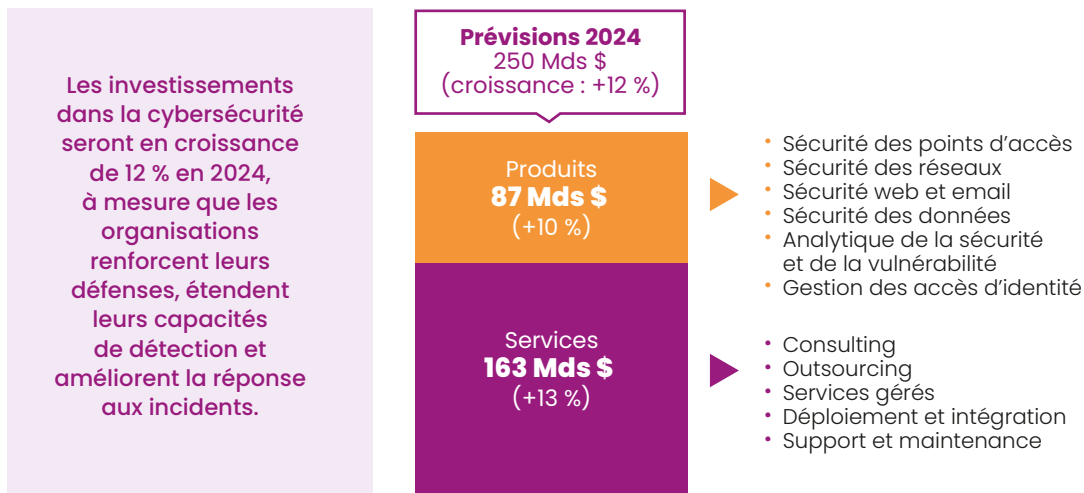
Les investissements dans la cybersécurité seront en croissance de 12 % en 2024, à mesure que les organisations renforcent leurs défenses, étendent leurs capacités de détection et améliorent la réponse aux incidents.

Prévisions 2024
250 Mds $
(croissance : +12 %)

Produits
87 Mds $
(+10 %)

- Sécurité des points d'accès
- Sécurité des réseaux
- Sécurité web et email
- Sécurité des données
- Analytique de la sécurité et de la vulnérabilité
- Gestion des accès d'identité

Services
163 Mds $
(+13 %)

- Consulting
- Outsourcing
- Services gérés
- Déploiement et intégration
- Support et maintenance